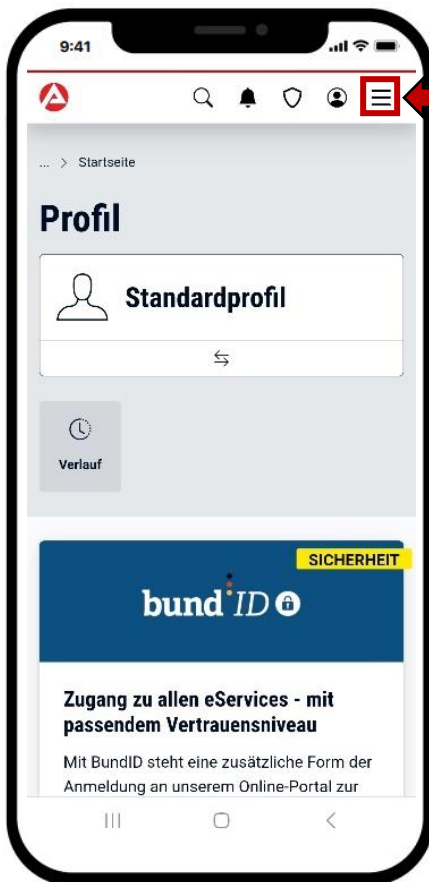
9:41

... > Startseite

Profil

Standardprofil

Verlauf

SICHERHEIT

bund ID

Zugang zu allen eServices - mit passendem Vertrauensniveau

Mit BundID steht eine zusätzliche Form der Anmeldung an unserem Online-Portal zur